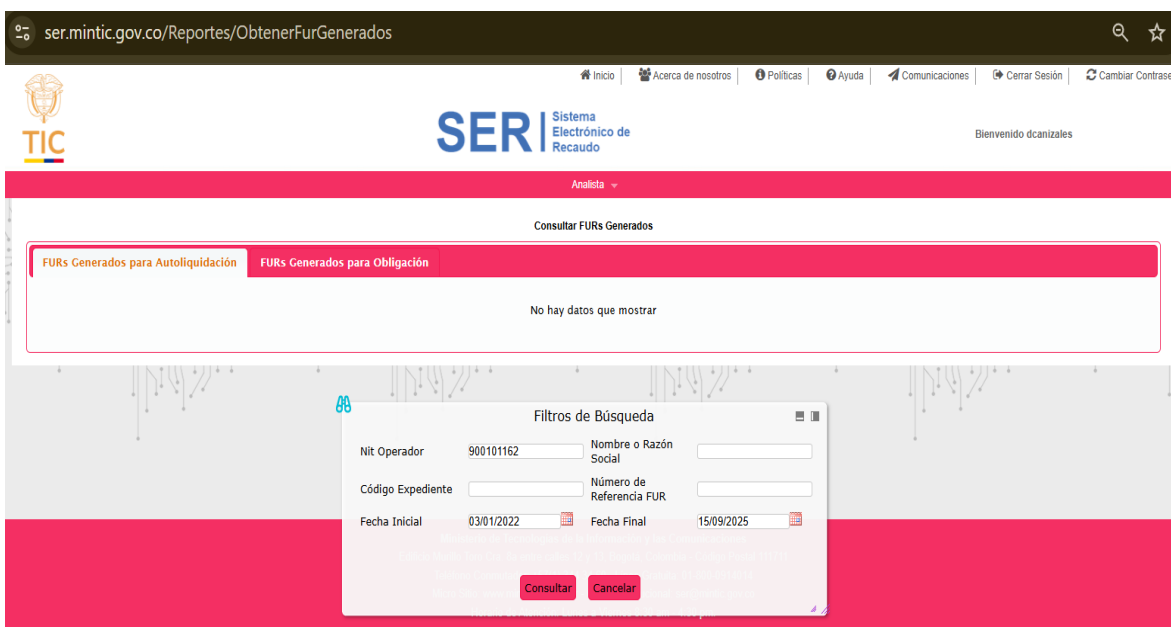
ser.mintic.gov.co/Reportes/ObtenerFurGenerados

Inicio | Acerca de nosotros | Políticas | Ayuda | Comunicaciones | Cerrar Sesión | Cambiar Contrase

TIC

SER Sistema Electrónico de Recaudo

Bienvenido dcanizales

Analista

Consultar FURs Generados

FURs Generados para Autoliquidación | FURs Generados para Obligación

No hay datos que mostrar

Filtros de Búsqueda

| Nit Operador | 900101162 | Nombre o Razón Social | |
|---|---|---|---|
| Código Expediente | | Número de Referencia FUR | |
| Fecha Inicial | 03/01/2022 | Fecha Final | 15/09/2025 |

Consultar Cancelar

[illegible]